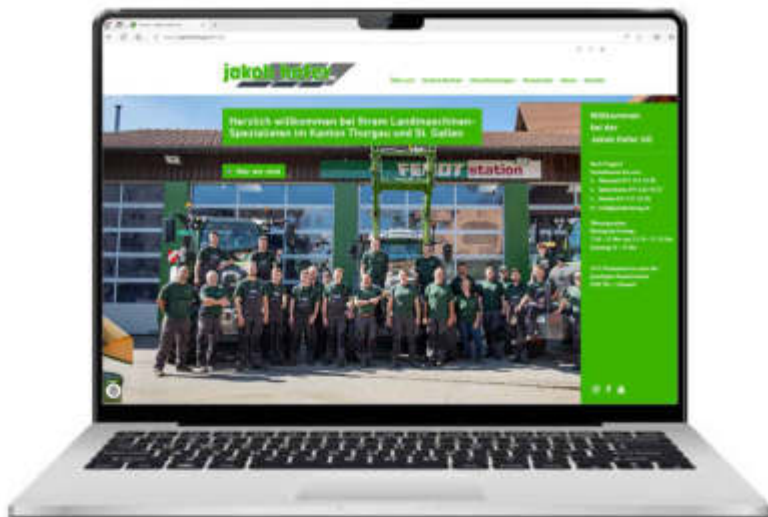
jakob keller

Über uns Dienstleistungen Neuigkeiten Neumaschinen Jobs Kontakt

Herzlich willkommen bei Ihrem Landmaschinen-Spezialisten im Kanton Thurgau und St. Gallen

Wer wir sind

Fendt station

Willkommen bei der Jakob Keller AG

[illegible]